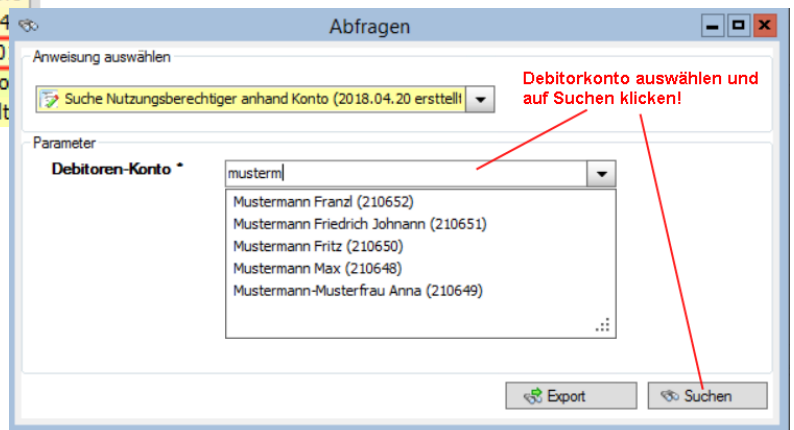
Abfragen

Anweisung auswählen

Suche Nutzungsberechtiger anhand Konto (2018.04.20 erstellt

Debitorkonto auswählen und auf Suchen klicken!

Parameter

Debitoren-Konto *

musterm

Mustermann Franzl (210652)
Mustermann Friedrich Johnann (210651)
Mustermann Fritz (210650)
Mustermann Max (210648)
Mustermann-Musterfrau Anna (210649)

Export

Suchen